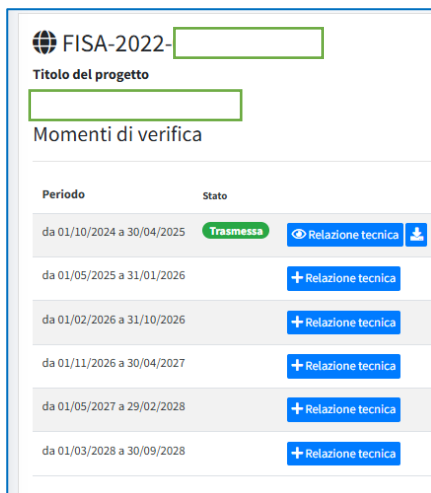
FISA-2022-

Titolo del progetto

Momenti di verifica

| Periodo | Stato | |
|---|---|---|
| da 01/10/2024 a 30/04/2025 | Trasmessa | Relazione tecnica |
| da 01/05/2025 a 31/01/2026 | | Relazione tecnica |
| da 01/02/2026 a 31/10/2026 | | Relazione tecnica |
| da 01/11/2026 a 30/04/2027 | | Relazione tecnica |
| da 01/05/2027 a 29/02/2028 | | Relazione tecnica |
| da 01/03/2028 a 30/09/2028 | | Relazione tecnica |